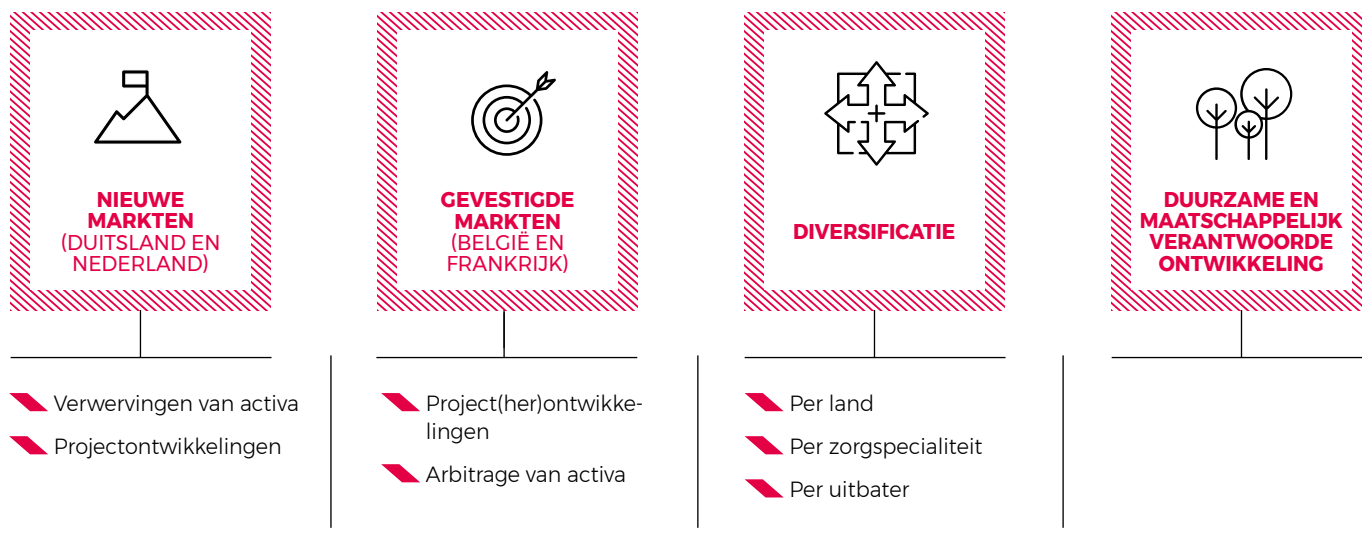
NIEUWE MARKTEN (DUITSLAND EN NEDERLAND)

Verwervingen van activa

Projectontwikkelingen

GEVESTIGDE MARKTEN (BELGIË EN FRANKRIJK)

Project(her)ontwikkelingen

Arbitrage van activa

DIVERSIFICATIE

Per land

Per zorgspecialiteit

Per uitbater

DUURZAME EN MAATSCHAPPELIJK VERANTWOORDE ONTWIKKELING